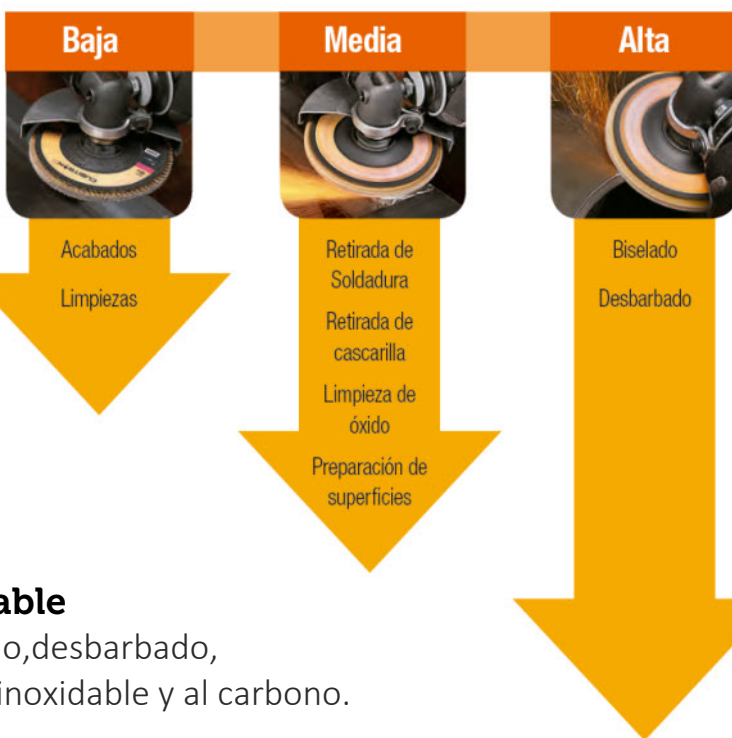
Baja

Acabados

Limpiezas

Media

Retirada de Soldadura

Retirada de cascarilla

Limpieza de óxido

Preparación de superficies

Alta

Biselado

Desbarbado

able

o,desbarbado,

inoxidable y al carbono.